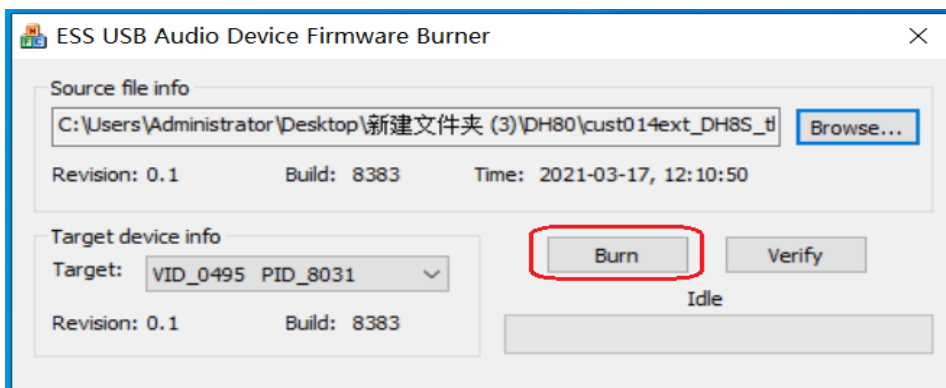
ESS USB Audio Device Firmware Burner

×

Source file info

C:\Users\Administrator\Desktop\新建文件夹 (3)\DH80\cust014ext_DH8S_tl

Browse...

Revision: 0.1

Build: 8383

Time: 2021-03-17, 12:10:50

Target device info

Target: VID_0495 PID_8031

Revision: 0.1

Build: 8383

Burn

Verify

Idle